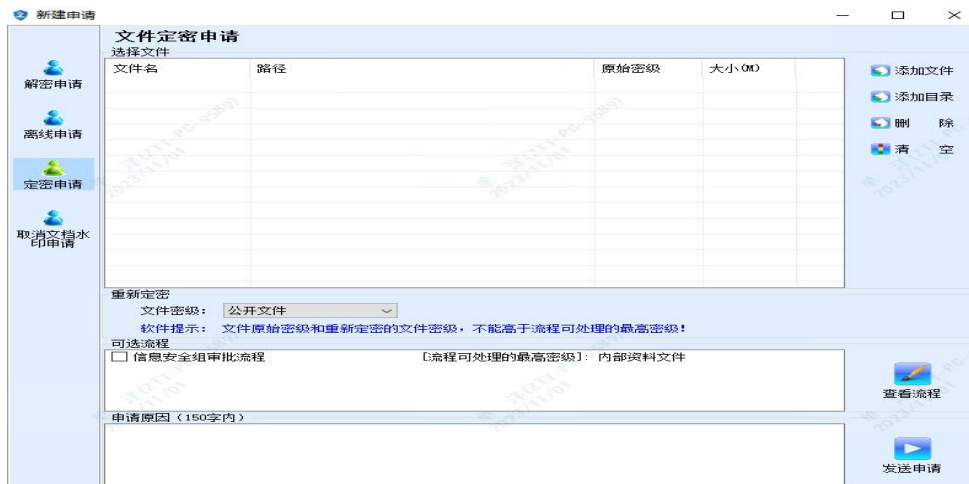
新建申请

解密申请

离线申请

定密申请

取消文档水印申请

文件定密申请

选择文件

| 文件名 | 路径 | 原始密级 | 大小(M) |
|---|---|---|---|
| | | | |

添加文件

添加目录

删 除

清 空

重新定密

文件密级： 公开文件

软件提示： 文件原始密级和重新定密的文件密级，不能高于流程可处理的最高密级！

可选流程

☐ 信息安全组审批流程 [流程可处理的最高密级]: 内部资料文件

查看流程

申请原因 (150字内)

发送申请